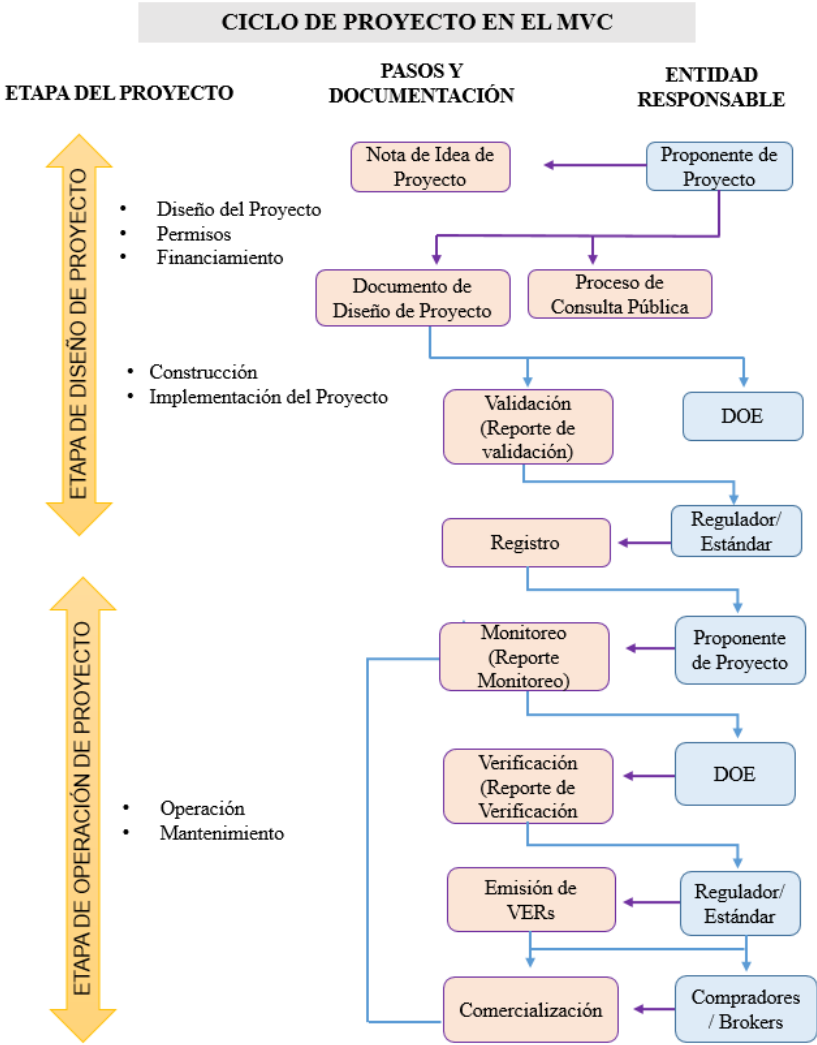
CICLO DE PROYECTO EN EL MVC

ETAPA DEL PROYECTO

PASOS Y DOCUMENTACIÓN

ENTIDAD RESPONSABLE

ETAPA DE DISEÑO DE PROYECTO

• Diseño del Proyecto
• Permisos
• Financiamiento

• Construcción
• Implementación del Proyecto

Nota de Idea de Proyecto

Proponente de Proyecto

Documento de Diseño de Proyecto

Proceso de Consulta Pública

Validación (Reporte de validación)

DOE

Registro

Regulador/ Estándar

ETAPA DE OPERACIÓN DE PROYECTO

• Operación
• Mantenimiento

Monitoreo (Reporte Monitoreo)

Proponente de Proyecto

Verificación (Reporte de Verificación)

DOE

Emisión de VERs

Regulador/ Estándar

Comercialización

Compradores / Brokers